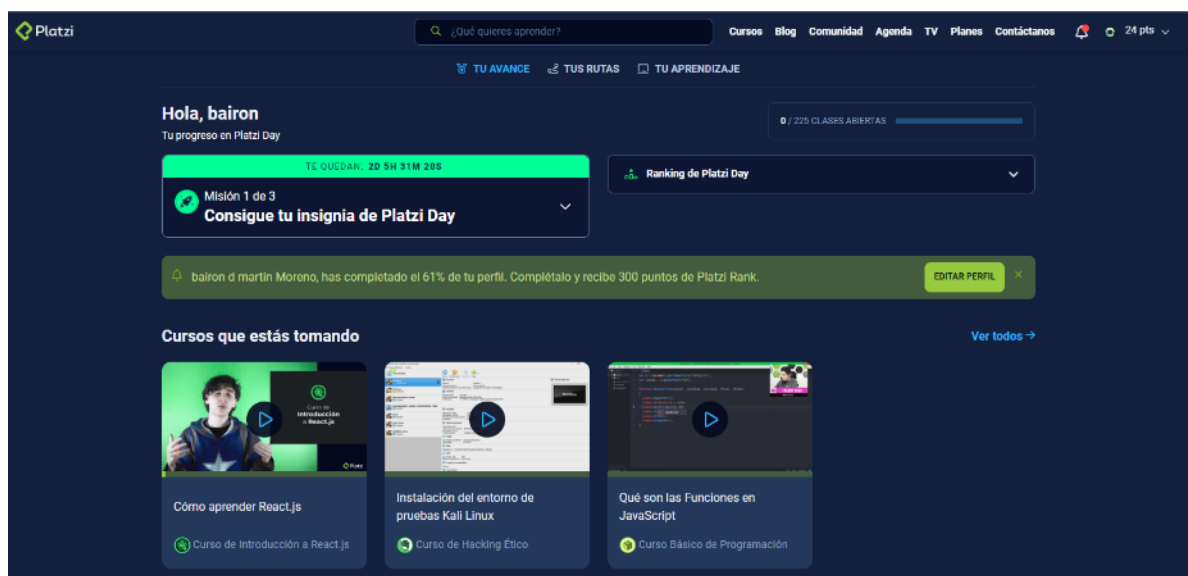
Platzi

¿Qué quieres aprender?

Cursos Blog Comunidad Agenda TV Planes Contáctanos

24 pts

TU AVANCE TUS RUTAS TU APRENDIZAJE

Hola, bairon

Tu progreso en Platzi Day

0 / 225 CLASES ABIERTAS

TE QUEDAN: 2D 5H 31M 20S

Misión 1 de 3

Consigue tu insignia de Platzi Day

Ranking de Platzi Day

bairon d martin Moreno, has completado el 61% de tu perfil. Complétalo y recibe 300 puntos de Platzi Rank.

EDITAR PERFIL

Cursos que estás tomando

Ver todos →

Curso de Introducción a React.js

Platzi

Cómo aprender React.js

Curso de Introducción a React.js

Instalación del entorno de pruebas Kali Linux

Curso de Hacking Ético

Qué son las Funciones en JavaScript

Curso Básico de Programación